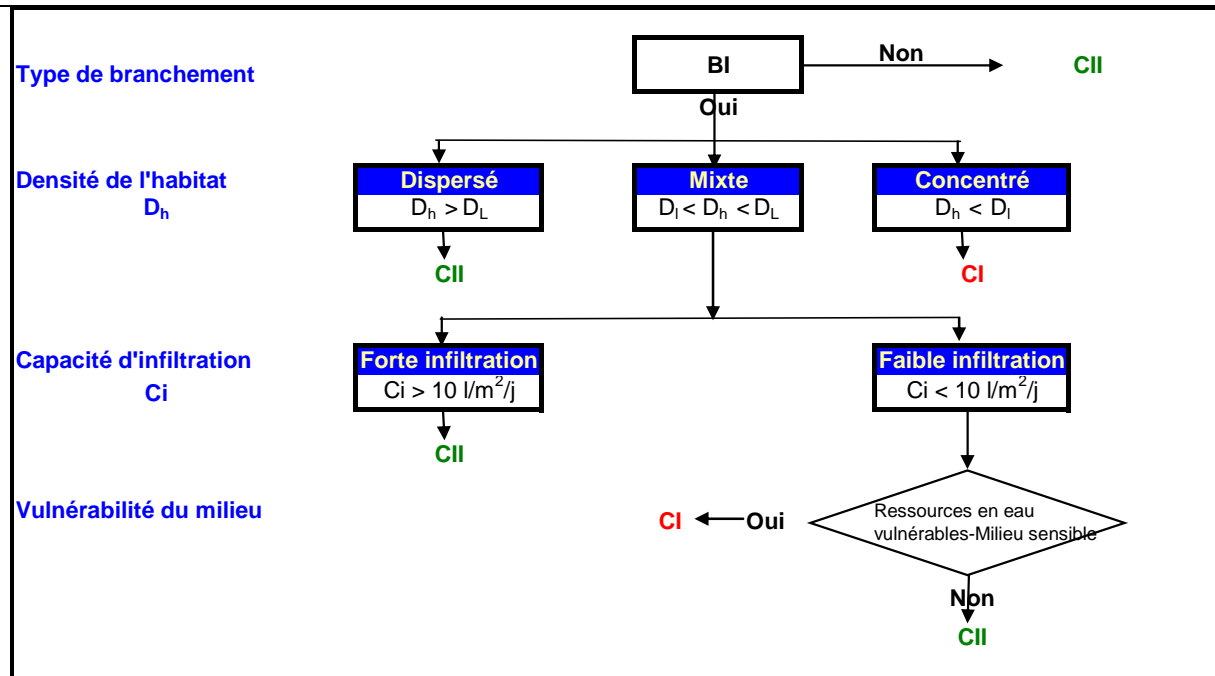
Type de branchement

BI

Non

CII

Oui

Densité de l'habitat $D_h$

Dispersé
$D_h > D_L$

Mixte
$D_l < D_h < D_L$

Concentré
$D_h < D_l$

CII

CI

Capacité d'infiltration Ci

Forte infiltration
Ci > 10 l/m$^2$/j

Faible infiltration
Ci < 10 l/m$^2$/j

CII

Vulnérabilité du milieu

CI

Oui

Ressources en eau vulnérables-Milieu sensible

Non

CII